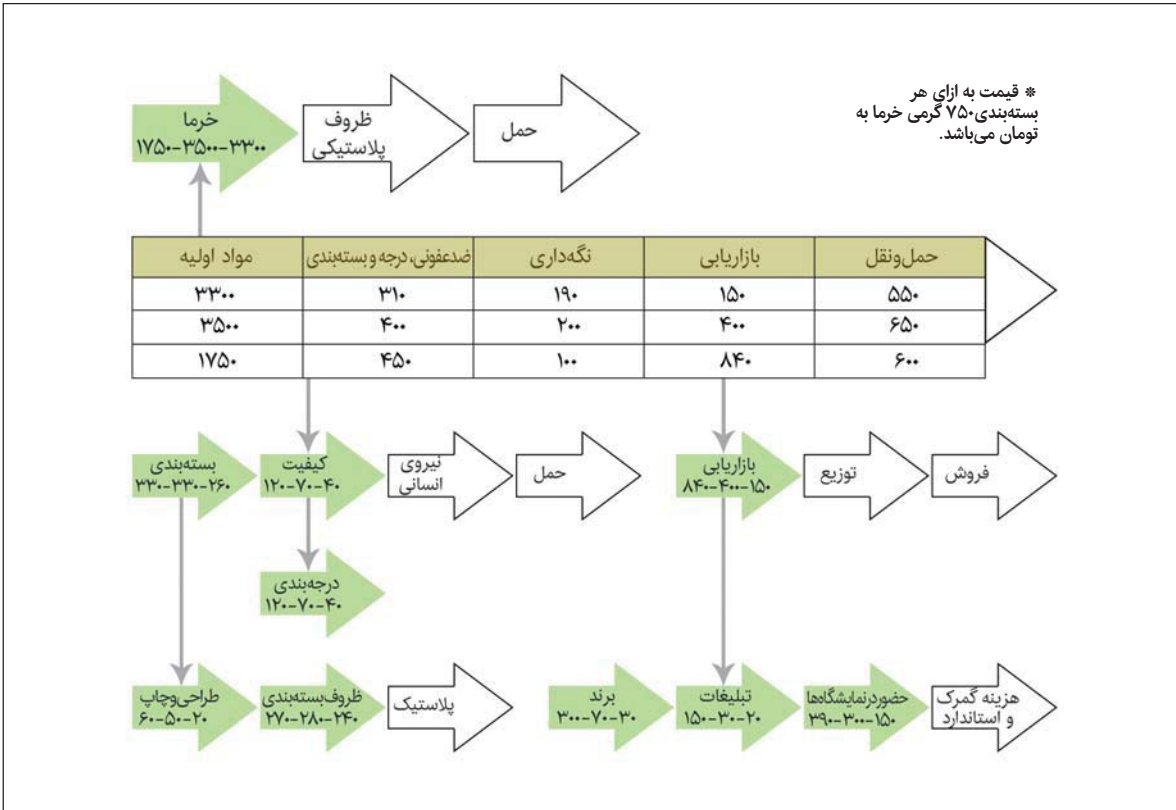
* قیمت به ازای هر بسته‌بندی ۷۵۰ گرمی خرما به تومان می‌باشد.

خرما
۱۷۵۰-۳۵۰۰-۳۳۰۰

ظروف پلاستیکی

حمل

| حمل‌ونقل | بازاریابی | نگه‌داری | ضدعفونی، درجه و بسته‌بندی | مواد اولیه |
|---|---|---|---|---|
| ۵۵۰ | ۱۵۰ | ۱۹۰ | ۳۱۰ | ۳۳۰۰ |
| ۶۵۰ | ۴۰۰ | ۲۰۰ | ۴۰۰ | ۳۵۰۰ |
| ۶۰۰ | ۸۴۰ | ۱۰۰ | ۴۵۰ | ۱۷۵۰ |

بسته‌بندی
۲۳۰-۳۳۰-۲۶۰

کیفیت
۱۲۰-۷۰-۴۰

نیروی انسانی

حمل

بازاریابی
۸۴۰-۴۰۰-۱۵۰

توزیع

فروش

درجه‌بندی
۱۲۰-۷۰-۴۰

طراحی‌وچاپ
۶۰-۵۰-۲۰

ظروف‌بسته‌بندی
۲۷۰-۲۸۰-۲۴۰

پلاستیک

برند
۳۰۰-۷۰-۳۰

تبلیغات
۱۵۰-۳۰-۲۰

حضوردرنمایشگاه‌ها
۳۹۰-۳۰۰-۱۵۰

هزینه گمرک و استاندارد